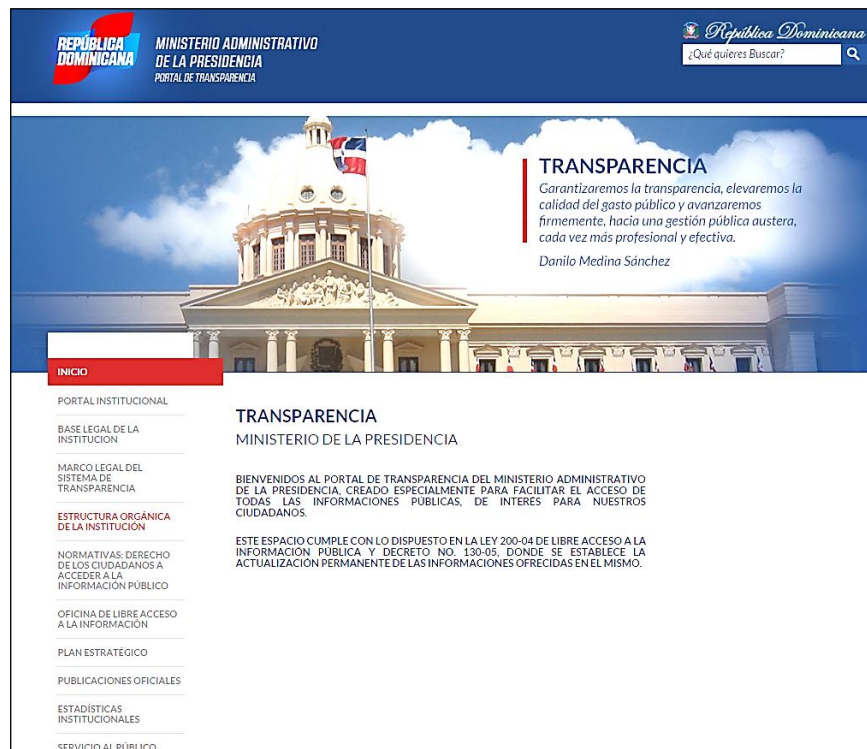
REPÚBLICA DOMINICANA

MINISTERIO ADMINISTRATIVO DE LA PRESIDENCIA
PORTAL DE TRANSPARENCIA

República Dominicana

¿Qué quieres Buscar?

TRANSPARENCIA
Garantizaremos la transparencia, elevaremos la calidad del gasto público y avanzaremos firmemente, hacia una gestión pública austera, cada vez más profesional y efectiva.
Danilo Medina Sánchez

INICIO
PORTAL INSTITUCIONAL
BASE LEGAL DE LA INSTITUCION
MARCO LEGAL DEL SISTEMA DE TRANSPARENCIA
ESTRUCTURA ORGÁNICA DE LA INSTITUCIÓN
NORMATIVAS: DERECHO DE LOS CIUDADANOS A ACCEDER A LA INFORMACIÓN PÚBLICO
OFICINA DE LIBRE ACCESO A LA INFORMACIÓN
PLAN ESTRATÉGICO
PUBLICACIONES OFICIALES
ESTADÍSTICAS INSTITUCIONALES
SERVICIO AL PÚBLICO

TRANSPARENCIA
MINISTERIO DE LA PRESIDENCIA

BIENVENIDOS AL PORTAL DE TRANSPARENCIA DEL MINISTERIO ADMINISTRATIVO DE LA PRESIDENCIA, CREADO ESPECIALMENTE PARA FACILITAR EL ACCESO DE TODAS LAS INFORMACIONES PÚBLICAS, DE INTERES PARA NUESTROS CIUDADANOS.

ESTE ESPACIO CUMPLE CON LO DISPUESTO EN LA LEY 200-04 DE LIBRE ACCESO A LA INFORMACIÓN PÚBLICA Y DECRETO NO. 130-05, DONDE SE ESTABLECE LA ACTUALIZACIÓN PERMANENTE DE LAS INFORMACIONES OFRECIDAS EN EL MISMO.